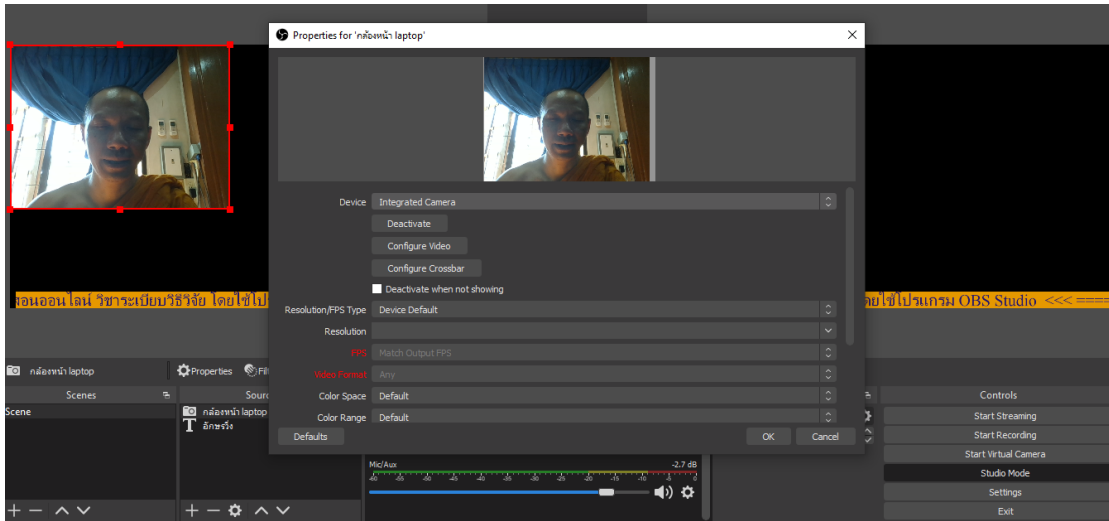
Properties for 'กล้องหน้า laptop'

Device Integrated Camera
Deactivate
Configure Video
Configure Crossbar
Deactivate when not showing
Resolution/FPS Type Device Default
Resolution
FPS Match Output FPS
Video Format Any
Color Space Default
Color Range Default
Defaults
OK
Cancel

สอนออนไลน์ วิชาระเบียบวิธีวิจัย โดยใช้โป

ใช้โปรแกรม OBS Studio <<< ====

กล้องหน้า laptop
Properties
Fil

Scenes
Scene
Sour
กล้องหน้า laptop
อักษรวิ่ง

Mic/Aux
-2.7 dB
-60 -55 -50 -45 -40 -35 -30 -25 -20 -15 -10 -5 0

Controls
Start Streaming
Start Recording
Start Virtual Camera
Studio Mode
Settings
Exit